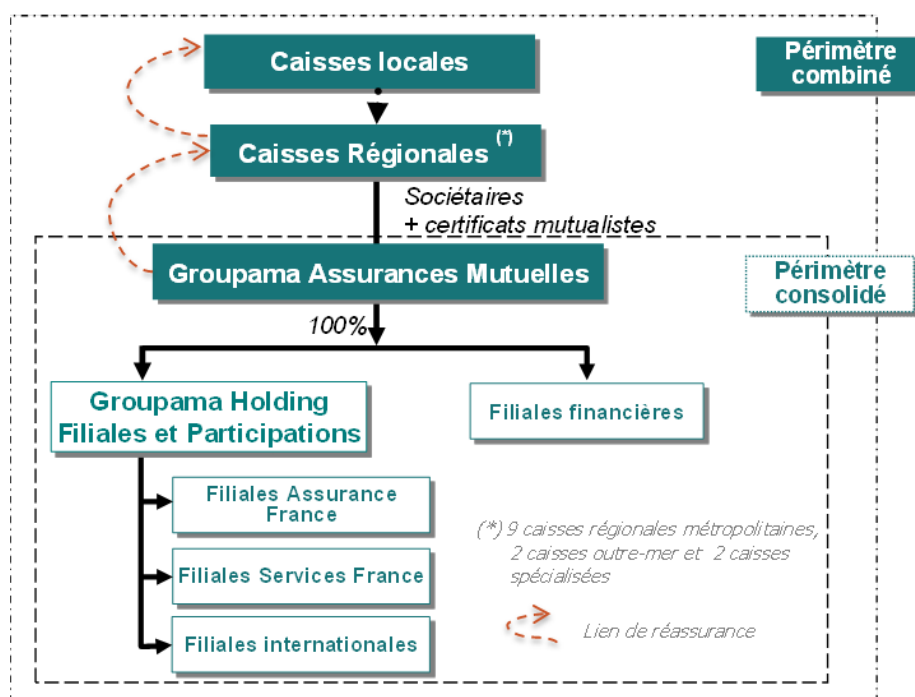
Caisses locales

Périmètre combiné

Caisses Régionales (*)

Sociétaires
+ certificats mutualistes

Groupama Assurances Mutuelles

Périmètre consolidé

100%

Groupama Holding
Filiales et Participations

Filiales financières

Filiales Assurance France

Filiales Services France

Filiales internationales

(*) 9 caisses régionales métropolitaines, 2 caisses outre-mer et 2 caisses spécialisées

Lien de réassurance